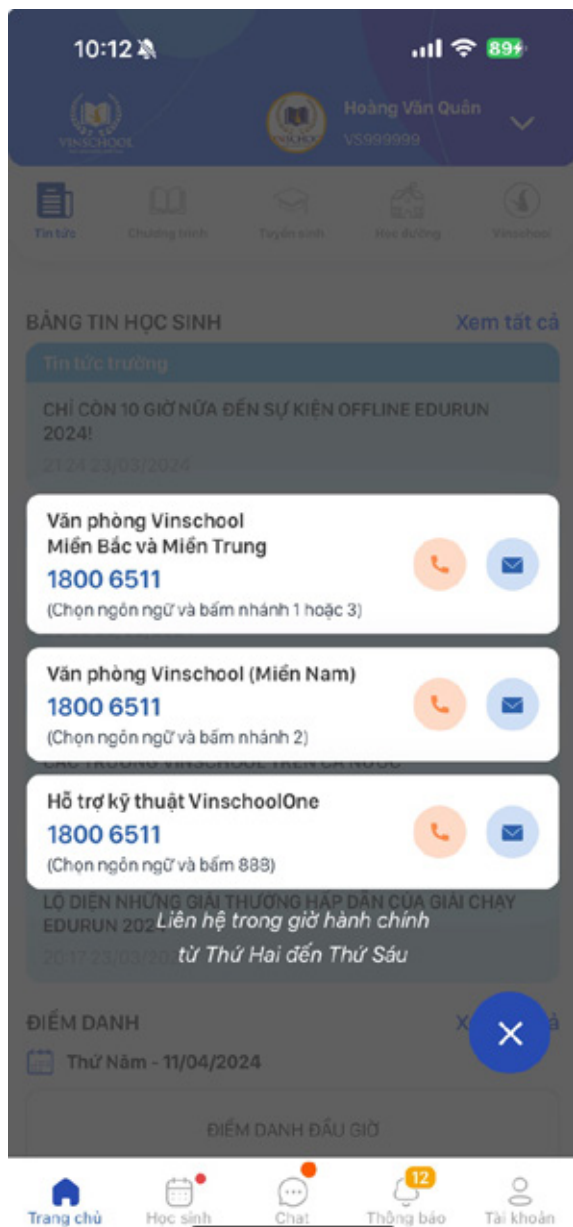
10:12
89

VINSCHOOL

Hoàng Văn Quân
VS999999

Tin tức
Chương trình
Tuyển sinh
Học đường
Vinschool

BẢNG TIN HỌC SINH
Xem tất cả

Tin tức trường

CHỈ CÒN 10 GIỜ NỮA ĐẾN SỰ KIỆN OFFLINE EDURUN 2024!
21:24 23/03/2024

Văn phòng Vinschool Miền Bắc và Miền Trung
1800 6511
(Chọn ngôn ngữ và bấm nhánh 1 hoặc 3)

Văn phòng Vinschool (Miền Nam)
1800 6511
(Chọn ngôn ngữ và bấm nhánh 2)

CÁC TRƯỜNG VINSCHOOL TRÊN CẢ NƯỚC

Hỗ trợ kỹ thuật VinschoolOne
1800 6511
(Chọn ngôn ngữ và bấm 888)

LỘ DIỆN NHỮNG GIẢI THƯỞNG HẤP DẪN CỦA GIẢI CHẠY EDURUN 202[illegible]
20:17 23/03/20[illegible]

Liên hệ trong giờ hành chính
từ Thứ Hai đến Thứ Sáu

ĐIỂM DANH
X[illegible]à

Thứ Năm - 11/04/2024

ĐIỂM DANH ĐẦU GIỜ

Trang chủ
Học sinh
Chat
12
Thông báo
Tài khoản